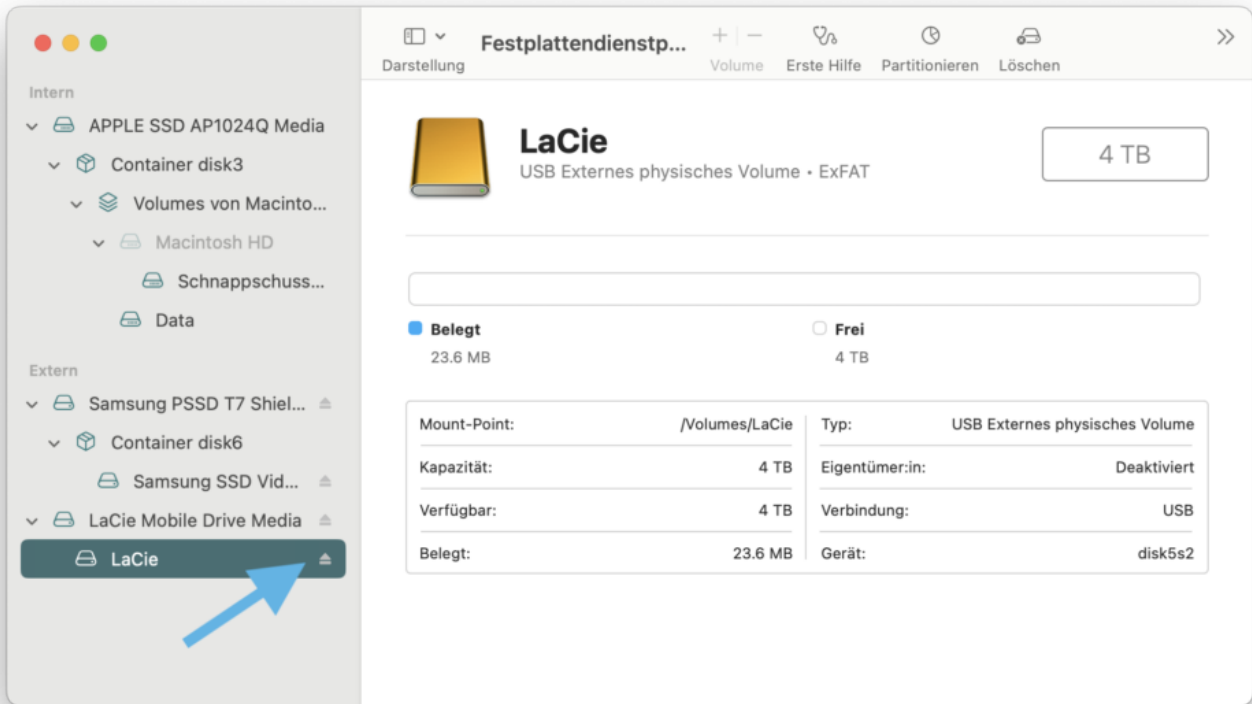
Darstellung

Festplattendienstp...

Volume

Erste Hilfe

Partitionieren

Löschen

Intern

APPLE SSD AP1024Q Media

Container disk3

Volumes von Macinto...

Macintosh HD

Schnappschuss...

Data

Extern

Samsung PSSD T7 Shiel...

Container disk6

Samsung SSD Vid...

LaCie Mobile Drive Media

LaCie

LaCie

USB Externes physisches Volume • ExFAT

4 TB

Belegt
23.6 MB

Frei
4 TB

| Mount-Point: | /Volumes/LaCie | Typ: | USB Externes physisches Volume |
|---|---|---|---|
| Kapazität: | 4 TB | Eigentümer:in: | Deaktiviert |
| Verfügbar: | 4 TB | Verbindung: | USB |
| Belegt: | 23.6 MB | Gerät: | disk5s2 |